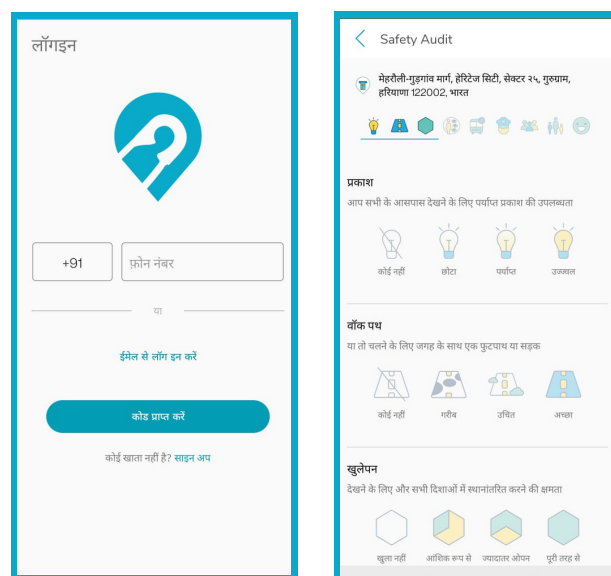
लॉगइन

+91

फ़ोन नंबर

या

ईमेल से लॉग इन करें

कोड प्राप्त करें

कोई खाता नहीं है? साइन अप

Safety Audit

मेहरौली-गुड़गांव मार्ग, हेरिटेज सिटी, सेक्टर २५, गुरुग्राम, हरियाणा 122002, भारत

प्रकाश

आप सभी के आसपास देखने के लिए पर्याप्त प्रकाश की उपलब्धता

कोई नहीं

छोटा

पर्याप्त

उज्ज्वल

वॉक पथ

या तो चलने के लिए जगह के साथ एक फुटपाथ या सड़क

कोई नहीं

गरीब

उचित

अच्छा

खुलेपन

देखने के लिए और सभी दिशाओं में स्थानांतरित करने की क्षमता

खुला नहीं

आंशिक रूप से

ज्यादातर ओपन

पूरी तरह से